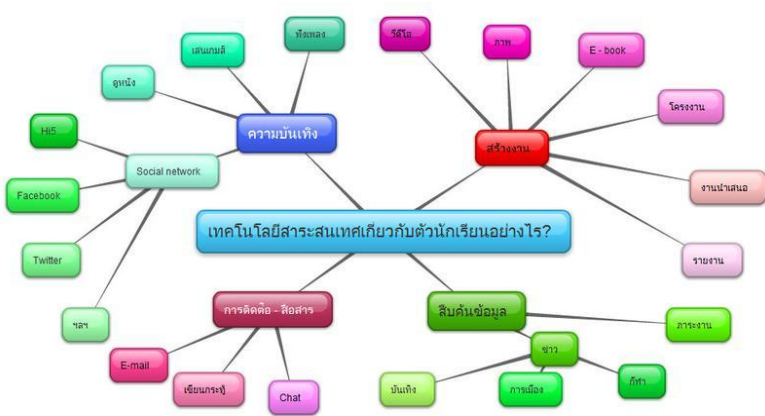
เทคโนโลยีสาระสนเทศเกี่ยวกับตัวนักเรียนอย่างไร?

ความบันเทิง

ฟังเพลง

เล่นเกมส์

ดูหนัง

Social network

Hi5

Facebook

Twitter

ฯลฯ

สร้างงาน

วีดีโอ

ภาพ

E - book

โครงงาน

งานนำเสนอ

รายงาน

การติดต่อ - สื่อสาร

E-mail

เขียนกระทู้

Chat

สืบค้นข้อมูล

ภาระงาน

ข่าว

บันเทิง

การเมือง

กีฬา